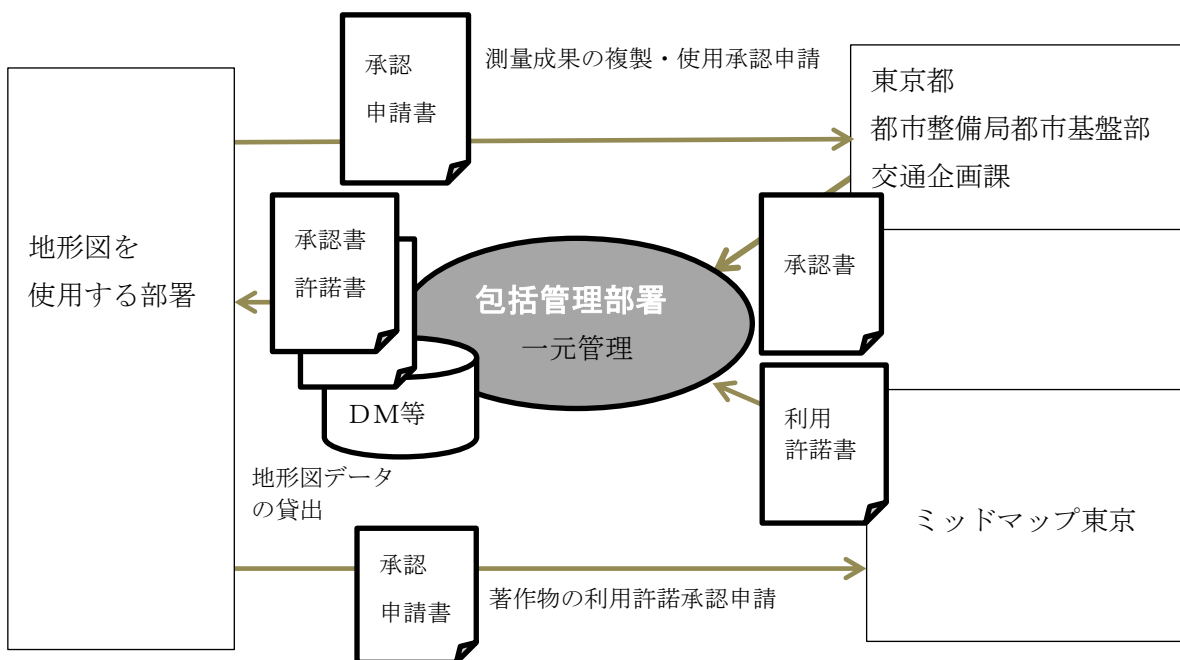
承認
申請書

測量成果の複製・使用承認申請

東京都
都市整備局都市基盤部
交通企画課

地形図を
使用する部署

承認書
許諾書

包括管理部署
一元管理

承認書

DM等

利用
許諾書

地形図データ
の貸出

ミッドマップ東京

承認
申請書

著作物の利用許諾承認申請